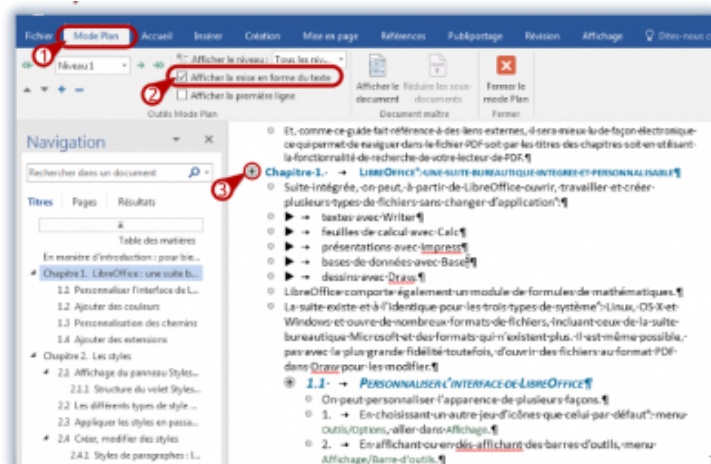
Fichier | Mode Plan | Accueil | Insérer | Création | Mise en page | Références | Publipostage | Révision | Affichage | Dites-nous ce

1

Niveau 1

Afficher le niveau : Tous les nivea

Afficher la mise en forme du texte

2

Afficher la première ligne

Outils Mode Plan

Afficher le document

Réduire les sous-documents

Document maître

Fermer le mode Plan

Fermer

Navigation

Rechercher dans un document

Titres | Pages | Résultats

Table des matières

En manière d'introduction : pour bie...

Chapitre 1. LibreOffice : une suite b...

1.1 Personnaliser l'interface de L...

1.2 Ajouter des couleurs

1.3 Personnalisation des chemins

1.4 Ajouter des extensions

Chapitre 2. Les styles

2.1 Affichage du panneau Styles...

2.1.1 Structure du volet Styles...

2.2 Les différents types de style ...

2.3 Appliquer les styles en passa...

2.4 Créer, modifier des styles

2.4.1 Styles de paragraphes : l...

Et, comme ce guide fait référence à des liens externes, il sera mieux lu de façon électronique ce qui permet de naviguer dans le fichier PDF soit par les titres des chapitres soit en utilisant la fonctionnalité de recherche de votre lecteur de PDF.¶

3

Chapitre 1. → LIBREOFFICE : UNE SUITE BUREAUTIQUE INTÉGRÉE ET PERSONNALISABLE¶

Suite intégrée, on peut, à partir de LibreOffice ouvrir, travailler et créer plusieurs types de fichiers sans changer d'application :¶

► → textes avec Writer¶

► → feuilles de calcul avec Calc¶

► → présentations avec Impress¶

► → bases de données avec Base¶

► → dessins avec Draw.¶

LibreOffice comporte également un module de formules de mathématiques.¶

La suite existe et à l'identique pour les trois types de système : Linux, OS X et Windows et ouvre de nombreux formats de fichiers, incluant ceux de la suite bureautique Microsoft et des formats qui n'existent plus. Il est même possible, pas avec la plus grande fidélité toutefois, d'ouvrir des fichiers au format PDF dans Draw pour les modifier.¶

1.1 → PERSONNALISER L'INTERFACE DE LIBREOFFICE¶

On peut personnaliser l'apparence de plusieurs façons.¶

1. → En choisissant un autre jeu d'icônes que celui par défaut : menu Outils/Options, aller dans Affichage.¶

2. → En affichant ou en désaffichant des barres d'outils, menu Affichage/Barre d'outils.¶